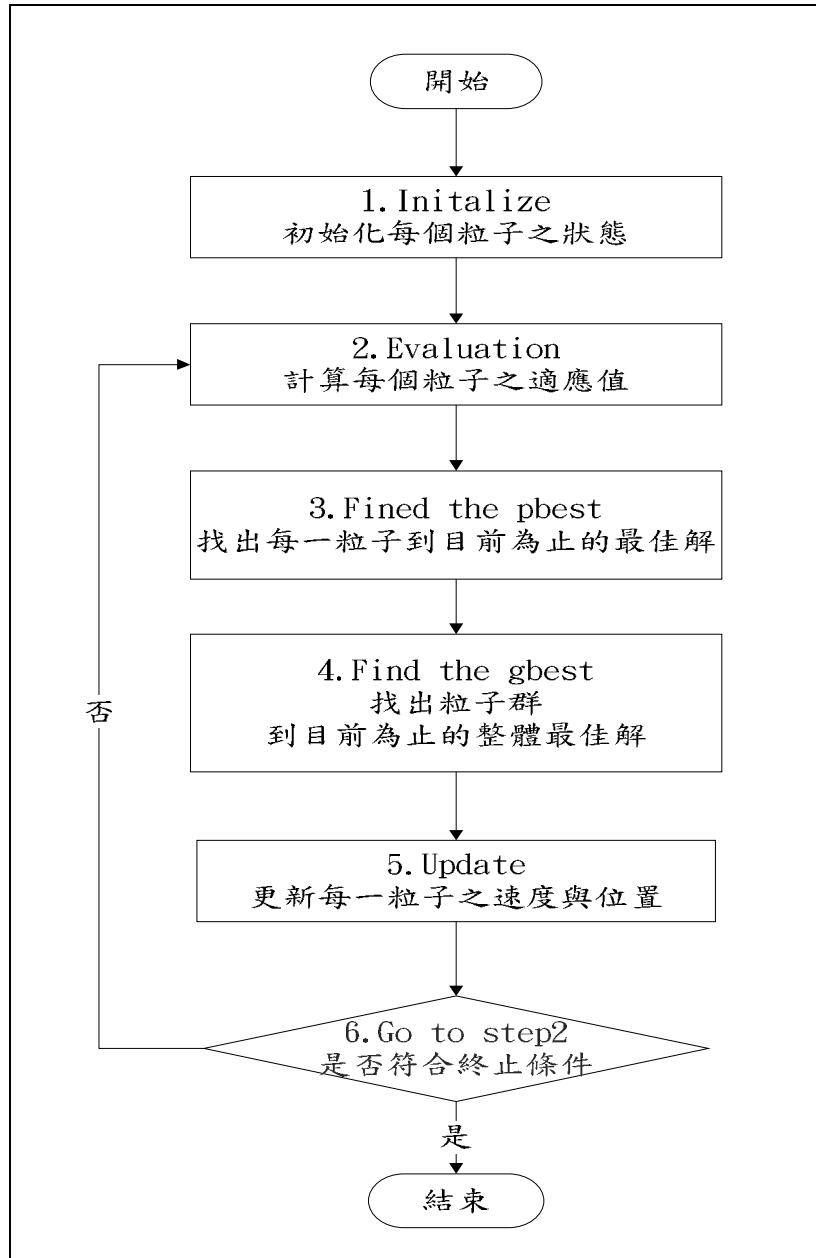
開始

1. Initalize
初始化每個粒子之狀態

2. Evaluation
計算每個粒子之適應值

3. Fined the pbest
找出每一粒子到目前為止的最佳解

4. Find the gbest
找出粒子群
到目前為止的整體最佳解

5. Update
更新每一粒子之速度與位置

6. Go to step2
是否符合終止條件

否

是

結束